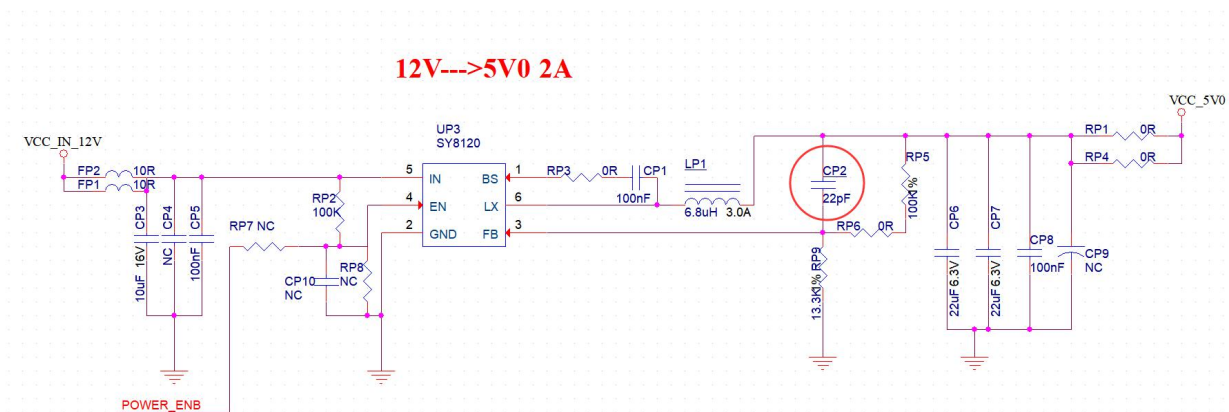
12V--->5V0 2A

VCC_IN_12V
FP2 10R
FP1 10R
CP3 10uF 16V
CP4 NC
CP5 100nF
RP7 NC
POWER_ENB
RP2 100K
CP10 NC
RP8 NC
UP3
SY8120
5 IN
4 EN
2 GND
BS 1
LX 6
FB 3
RP3 0R
CP1 100nF
LP1
6.8uH 3.0A
CP2
22pF
RP5
100K1%
RP6 0R
RP9
13.3K1%
CP6 22uF 6.3V
CP7 22uF 6.3V
CP8 100nF
CP9 NC
RP1 0R
RP4 0R
VCC_5V0